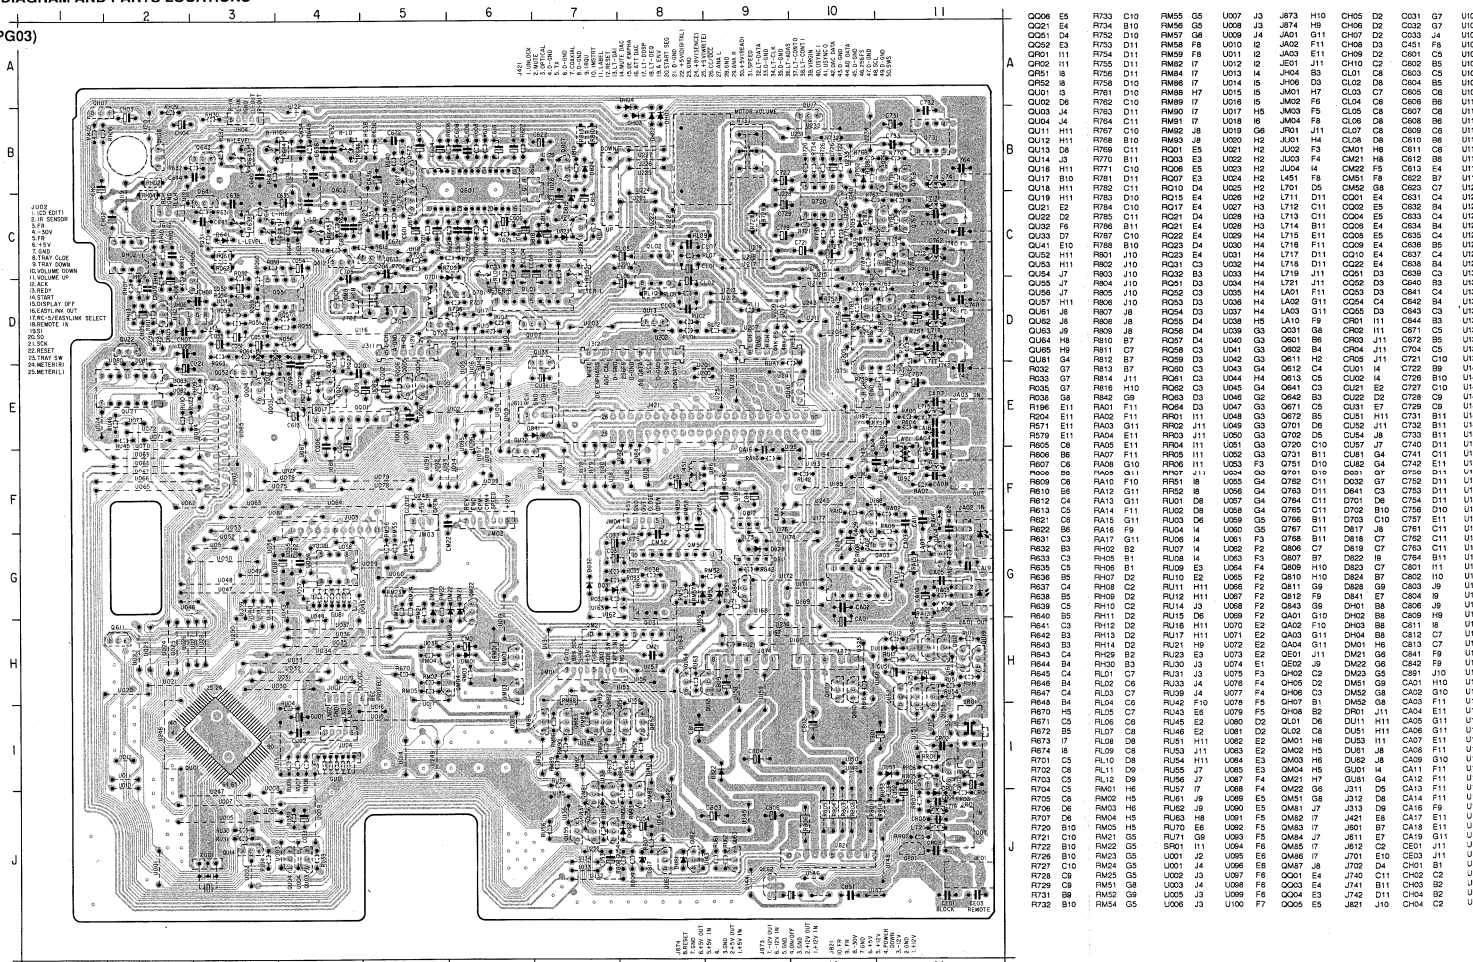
DIAGRAM AND PARTS LOCATIONS

PG03)

1 2 3 4 5 6 7 8 9 10 11

A B C D E F G H I J

JU02
1.(CD EDIT)
2.IR SENSOR
3.FR
4.+50V
5.FR
6.+5.5V
7.GND
8.TRAY CLOSE
9.TRAY DOWN
10.VOLUME DOWN
11.VOLUME UP
12.ACK
13.REDY
14.START
15.DISPLAY OFF
16.EASYLINK OUT
17.RC-5/EASYLINK SELECT
18.REMOTE IN
19.SI
20.SO
21.SCK
22.RESET
23.TRAY SW
24.METER(R)
25.METER(L)

MOTOR VOLUME

BLOCK REMOTE

| | | | | | | | | | | | | | |
|---|---|---|---|---|---|---|---|---|---|---|---|---|---|
| QQ06 | E5 | R733 | C10 | RM55 | G5 | U007 | J3 | J873 | H10 | CH05 | D2 | C031 | G7 |
| QQ21 | E4 | R734 | B10 | RM56 | G5 | U008 | J3 | J874 | H9 | CH06 | D2 | C032 | G7 |
| QQ51 | D4 | R752 | D10 | RM57 | G8 | U009 | J4 | JA01 | G11 | CH07 | D2 | C033 | J4 |
| QQ52 | E3 | R753 | D11 | RM58 | F8 | U010 | I2 | JA02 | F11 | CH08 | D3 | C451 | F6 |
| QR01 | I11 | R754 | D11 | RM59 | F8 | U011 | I2 | JA03 | E11 | CH09 | D2 | C601 | C5 |
| QR02 | I11 | R755 | B11 | RM82 | I7 | U012 | I2 | JE01 | J11 | CH10 | C2 | C602 | B5 |
| QR51 | I8 | R756 | D11 | RM84 | I7 | U013 | I4 | JH04 | B3 | CL01 | C8 | C603 | C5 |
| QR52 | I8 | R758 | D10 | RM86 | I7 | U014 | I5 | JH06 | D3 | CL02 | D8 | C604 | B5 |
| QU01 | I3 | R761 | D10 | RM88 | H7 | U015 | I5 | JM01 | H7 | CL03 | C7 | C605 | C6 |
| QU02 | D6 | R762 | C10 | RM89 | I7 | U016 | I5 | JM02 | F6 | CL04 | C6 | C606 | B6 |
| QU03 | J4 | R763 | C11 | RM90 | I7 | U017 | H5 | JM03 | F5 | CL05 | C8 | C607 | C6 |
| QU04 | J4 | R764 | C11 | RM91 | I7 | U018 | I6 | JM04 | F8 | CL06 | D8 | C608 | B6 |
| QU11 | H11 | R767 | C10 | RM92 | J8 | U019 | G6 | JR01 | J11 | CL07 | C8 | C609 | C6 |
| QU12 | H11 | R768 | B10 | RM93 | J8 | U020 | H2 | JU01 | H4 | CL08 | D8 | C610 | B6 |
| QU13 | D8 | R769 | C11 | RQ01 | E5 | U021 | I2 | JU02 | F3 | CM01 | H6 | C611 | C6 |
| QU14 | J3 | R770 | B11 | RQ03 | E3 | U022 | H2 | JU03 | F4 | CM21 | H8 | C612 | B6 |
| QU16 | H11 | R771 | C10 | RQ06 | E5 | U023 | H2 | JU04 | I4 | CM22 | F5 | C613 | E4 |
| QU17 | B10 | R781 | D11 | RQ07 | E3 | U024 | H2 | L451 | F8 | CM51 | F8 | C622 | B7 |
| QU18 | H11 | R782 | C11 | RQ10 | D4 | U025 | H2 | L701 | D5 | CM52 | G8 | C623 | C7 |
| QU19 | H11 | R783 | D10 | RQ15 | E4 | U026 | H2 | L711 | D11 | CQ01 | E4 | C631 | C4 |
| QU21 | E2 | R784 | C10 | RQ17 | E4 | U027 | H3 | L712 | C11 | CQ02 | E5 | C632 | B4 |
| QU22 | D2 | R785 | C11 | RQ21 | D4 | U028 | H3 | L713 | C11 | CQ04 | E5 | C633 | C4 |
| QU32 | F6 | R786 | B11 | RQ21 | E4 | U028 | H3 | L714 | B11 | CQ06 | E4 | C634 | B4 |
| QU34 | D7 | R787 | C10 | RQ22 | E4 | U029 | H4 | L715 | E11 | CQ08 | E5 | C635 | C4 |
| QU41 | E10 | R788 | B10 | RQ23 | D4 | U030 | H4 | L716 | F11 | CQ09 | E4 | C636 | B5 |
| QU52 | H11 | R801 | J10 | RQ23 | E4 | U031 | H4 | L717 | D11 | CQ10 | E4 | C637 | C4 |
| QU53 | H11 | R802 | J10 | RQ31 | C3 | U032 | H4 | L718 | D11 | CQ22 | E4 | C638 | B4 |
| QU54 | J7 | R803 | J10 | RQ32 | B3 | U033 | H4 | L719 | J11 | CQ51 | D3 | C639 | C3 |
| QU55 | J7 | R804 | J10 | RQ51 | D3 | U034 | H4 | L721 | J11 | CQ52 | D3 | C640 | B3 |
| QU56 | J7 | R805 | J10 | RQ52 | C3 | U035 | H4 | LA01 | F11 | CQ53 | D3 | C641 | C4 |
| QU57 | H11 | R806 | J10 | RQ53 | D3 | U036 | H4 | LA02 | G11 | CQ54 | C4 | C642 | B4 |
| QU61 | J8 | R807 | J8 | RQ54 | D3 | U037 | H4 | LA03 | G11 | CQ55 | D3 | C643 | C3 |
| QU62 | J8 | R808 | J8 | RQ55 | D4 | U038 | H4 | LA04 | F9 | CR01 | I11 | C644 | B3 |
| QU63 | J9 | R809 | J8 | RQ56 | D4 | U039 | G3 | Q031 | G8 | CR02 | I11 | C671 | C5 |
| QU64 | H8 | R810 | B7 | RQ57 | D4 | U040 | G3 | Q601 | B6 | CR03 | J11 | C672 | B5 |
| QU65 | H9 | R811 | C7 | RQ58 | C3 | U041 | G3 | Q602 | B6 | CR04 | H11 | C704 | C5 |
| QU81 | G4 | R812 | B7 | RQ59 | D3 | U042 | G3 | Q611 | H2 | CR05 | J11 | C721 | C10 |
| R032 | G7 | R813 | B7 | RQ60 | C3 | U043 | G4 | Q612 | C4 | CU01 | I4 | C722 | B9 |
| R033 | G7 | R814 | J11 | RQ61 | C3 | U044 | H4 | Q613 | C5 | CU02 | I4 | C726 | B10 |
| R035 | G7 | R816 | H10 | RQ62 | C3 | U045 | G4 | Q641 | C3 | CU21 | E2 | C727 | C10 |
| R036 | G8 | R842 | G9 | RQ63 | D3 | U046 | G2 | Q642 | B3 | CU22 | D2 | C728 | C9 |
| R196 | E11 | RA01 | F11 | RQ64 | D3 | U047 | G3 | Q671 | C5 | CU31 | E7 | C729 | C9 |
| R204 | E11 | RA02 | F11 | RR01 | H11 | U048 | G3 | Q672 | B5 | CU51 | H11 | C731 | B11 |
| R571 | E11 | RA03 | G11 | RR02 | J11 | U049 | G3 | Q701 | D6 | CU52 | J11 | C732 | B11 |
| R579 | E11 | RA04 | E11 | RR03 | J11 | U050 | G3 | Q702 | D5 | CU54 | J8 | C733 | B11 |
| R605 | C6 | RA05 | E11 | RR04 | I11 | U051 | G3 | Q720 | C10 | CU57 | J7 | C740 | D11 |
| R606 | B6 | RA07 | F11 | RR05 | I11 | U052 | G3 | Q731 | B11 | CU81 | G4 | C741 | C11 |
| R607 | C6 | RA08 | G10 | RR06 | I11 | U053 | F3 | Q751 | D10 | CU82 | G4 | C742 | E11 |
| R608 | B6 | RA09 | G10 | RR07 | I11 | U054 | F3 | Q761 | D10 | D031 | G7 | C750 | D11 |
| R609 | C6 | RA10 | F10 | RR51 | I8 | U055 | G4 | Q762 | C11 | D032 | G7 | C752 | D11 |
| R610 | B6 | RA12 | G11 | RR52 | I8 | U056 | G4 | Q763 | D11 | D641 | C3 | C753 | D11 |
| R612 | C4 | RA13 | G11 | RU01 | D8 | U057 | G4 | Q764 | C11 | D701 | D6 | C754 | D11 |
| R613 | C5 | RA14 | F11 | RU02 | D8 | U058 | G4 | Q765 | C11 | D702 | B10 | C756 | D10 |
| R621 | C6 | RA15 | G11 | RU03 | D6 | U059 | G5 | Q766 | B11 | D703 | C10 | C757 | E11 |
| R622 | B6 | RA16 | F9 | RU04 | I4 | U060 | G5 | Q767 | C11 | D617 | I8 | C761 | C11 |
| R631 | C3 | RA17 | G11 | RU06 | I4 | U061 | F3 | Q768 | B11 | D618 | C7 | C762 | C11 |
| R632 | B3 | RH02 | B2 | RU07 | I4 | U062 | F2 | Q806 | C7 | D619 | C7 | C763 | C11 |
| R633 | C3 | RH05 | B1 | RU08 | I4 | U063 | F3 | Q807 | B7 | D822 | I9 | C764 | B11 |
| R635 | C5 | RH06 | B1 | RU09 | E3 | U064 | F4 | Q809 | H10 | D823 | C7 | C801 | I11 |
| R636 | B5 | RH07 | D2 | RU10 | E2 | U065 | F2 | Q810 | H10 | D824 | B7 | C802 | I10 |
| R637 | C4 | RH08 | C2 | RU11 | H11 | U066 | F2 | Q811 | G9 | D828 | G9 | C803 | J9 |
| R638 | B5 | RH09 | D2 | RU12 | H11 | U067 | F2 | Q812 | F9 | D841 | E7 | C804 | I9 |
| R639 | C5 | RH10 | C2 | RU14 | J3 | U068 | F2 | Q843 | G9 | DH01 | B8 | C806 | J9 |
| R640 | B5 | RH11 | D2 | RU15 | D6 | U069 | F2 | QA01 | G10 | DH02 | B8 | C809 | H9 |
| R641 | C3 | RH12 | D2 | RU16 | H10 | U070 | E2 | QA02 | F10 | DH03 | B8 | C811 | I8 |
| R642 | B3 | RH13 | D2 | RU17 | H11 | U071 | E2 | QA03 | G11 | DH04 | B8 | C812 | C7 |
| R643 | B3 | RH14 | D2 | RU21 | H9 | U072 | E2 | QA04 | G11 | DM01 | H6 | C813 | C7 |
| R644 | C4 | RH29 | B2 | RU23 | E3 | U073 | E2 | QE01 | J11 | DM21 | G6 | C841 | F9 |
| R645 | B4 | RH30 | B3 | RU30 | J3 | U074 | E1 | QE02 | J9 | DM22 | G6 | C842 | F9 |
| R646 | C4 | RL01 | C7 | RU31 | J3 | U075 | F3 | QH02 | C2 | DM23 | G5 | C891 | J10 |
| R646 | B4 | RL02 | C6 | RU33 | J4 | U076 | F4 | QH05 | D2 | DM51 | G9 | CA01 | H10 |
| R647 | C4 | RL03 | C7 | RU39 | J4 | U077 | F4 | QH06 | C3 | DM52 | G8 | CA02 | G10 |
| R648 | B4 | RL04 | C6 | RU42 | F10 | U078 | F5 | QH07 | B1 | DM52 | G8 | CA03 | F11 |
| R650 | B5 | RL05 | C7 | RU43 | E6 | U079 | F5 | QH08 | B2 | DR01 | J11 | CA04 | E11 |
| R671 | C5 | RL06 | C6 | RU45 | E2 | U080 | D2 | QL01 | D6 | DU11 | H11 | CA05 | G11 |
| R672 | B5 | RL07 | C7 | RU46 | E2 | U081 | D2 | QL02 | C6 | DU51 | H11 | CA06 | G11 |
| R673 | B7 | RL08 | D8 | RU51 | H11 | U082 | E2 | QM01 | H6 | DU53 | H11 | CA07 | F11 |
| R674 | I8 | RL09 | C8 | RU53 | J11 | U083 | E2 | QM02 | H5 | DU61 | J8 | CA08 | G11 |
| R701 | C5 | RL10 | D8 | RU54 | H11 | U084 | E3 | QM03 | H6 | DU62 | J8 | CA09 | G10 |
| R702 | C6 | RL11 | D9 | RU55 | J7 | U085 | E3 | QM04 | H5 | GU01 | I4 | CA11 | F11 |
| R703 | C5 | RL12 | D9 | RU56 | J7 | U087 | F4 | QM21 | H7 | GU81 | G4 | CA12 | F11 |
| R704 | C5 | RM01 | H6 | RU57 | I7 | U088 | F4 | QM22 | G6 | J311 | D5 | CA13 | F11 |
| R705 | C6 | RM02 | H5 | RU61 | J9 | U089 | E5 | QM51 | G8 | J312 | D6 | CA14 | F11 |
| R706 | D6 | RM03 | H6 | RU62 | J9 | U090 | E5 | QM81 | I7 | J313 | D9 | CA16 | F9 |
| R707 | D6 | RM04 | H5 | RU63 | H8 | U091 | F5 | QM82 | I7 | J421 | E8 | CA17 | E11 |
| R720 | B10 | RM05 | H5 | RU70 | E6 | U092 | F5 | QM83 | I7 | J601 | B7 | CA18 | E11 |
| R721 | C10 | RM21 | G5 | RU71 | G8 | U093 | F5 | QM84 | J7 | J611 | E7 | CA19 | G11 |
| R722 | B10 | RM22 | H5 | SR01 | I11 | U094 | F6 | QM85 | I7 | J612 | C2 | CE01 | J11 |
| R726 | B10 | RM23 | G5 | U001 | J2 | U095 | E6 | QM86 | I7 | J701 | E10 | CE03 | J11 |
| R727 | C10 | RM24 | G5 | U001 | J4 | U096 | E6 | QM87 | J8 | J702 | D4 | CH01 | B1 |
| R728 | C9 | RM25 | G5 | U002 | J3 | U097 | F6 | QQ01 | E4 | J740 | C11 | CH02 | C2 |
| R729 | C9 | RM51 | G8 | U003 | J4 | U098 | F6 | QQ03 | E4 | J741 | B11 | CH03 | B2 |
| R731 | B9 | RM52 | G9 | U005 | J3 | U099 | F6 | QQ04 | E3 | J742 | D11 | CH04 | B2 |
| R732 | B10 | RM54 | G5 | U006 | J3 | U100 | F7 | QQ05 | E5 | J821 | J10 | CH04 | C2 |